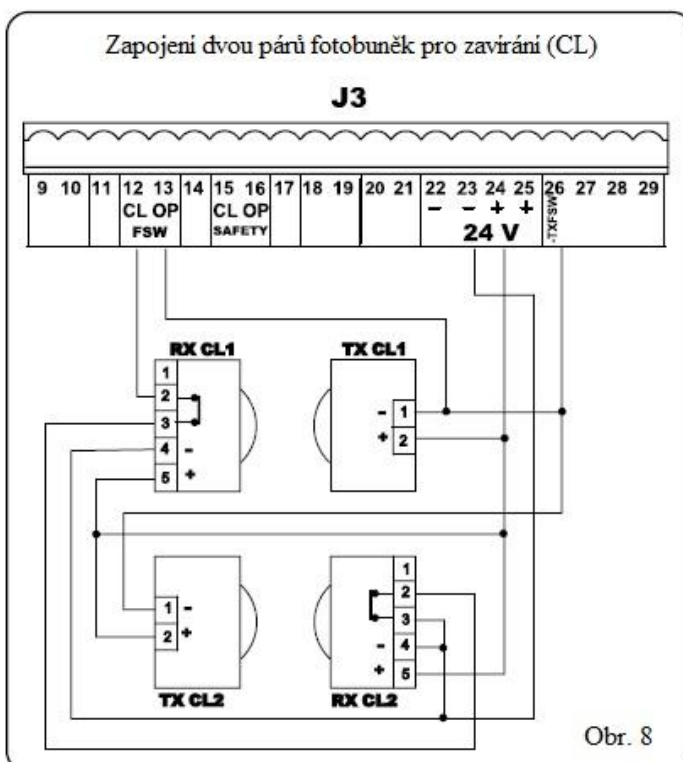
Zapojení dvou párů fotobuněk pro zavírání (CL)

J3

9 10 11 12 13 14 15 16 17 18 19 20 21 22 23 24 25 26 27 28 29

CL OP
FSW

CL OP
SAFETY

– – + +
24 V

-TXFSW

RX CL1
1
2
3
4 –
5 +

TX CL1
– 1
+ 2

TX CL2
1 –
2 +

RX CL2
1
2
3
– 4
+ 5

Obr. 8